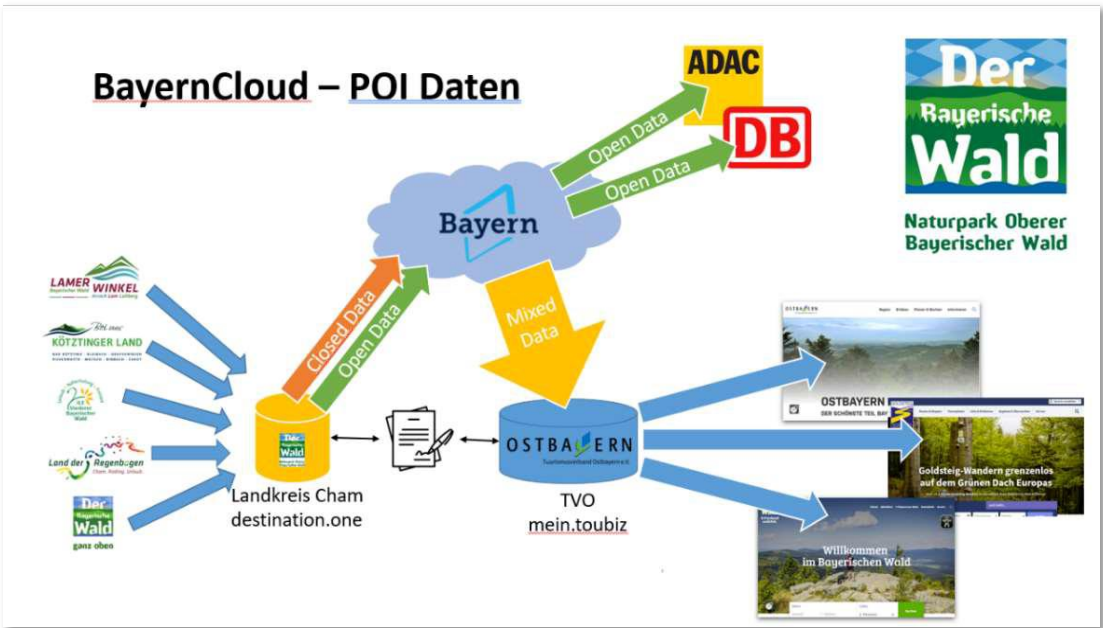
BayernCloud – POI Daten

ADAC

DB

Open Data

Open Data

Bayern

Der Bayerische Wald

Naturpark Oberer Bayerischer Wald

LAMER WINKEL

KÖTZTINGER LAND

Ostallee Bayerischer Wald

Land der Regenbogen

Der Bayerische Wald ganz oben

Closed Data

Open Data

Mixed Data

Der Bayerische Wald

Landkreis Cham
destination.one

OSTBAYERN
Tourismusverband Ostbayern e.V.

TVO
mein.toubiz

OSTBAYERN
DER SCHÖNSTE TEIL BAY

Goldsteig-Wandern grenzenlos auf dem Grünen Dach Europas

Willkommen im Bayerischen Wald